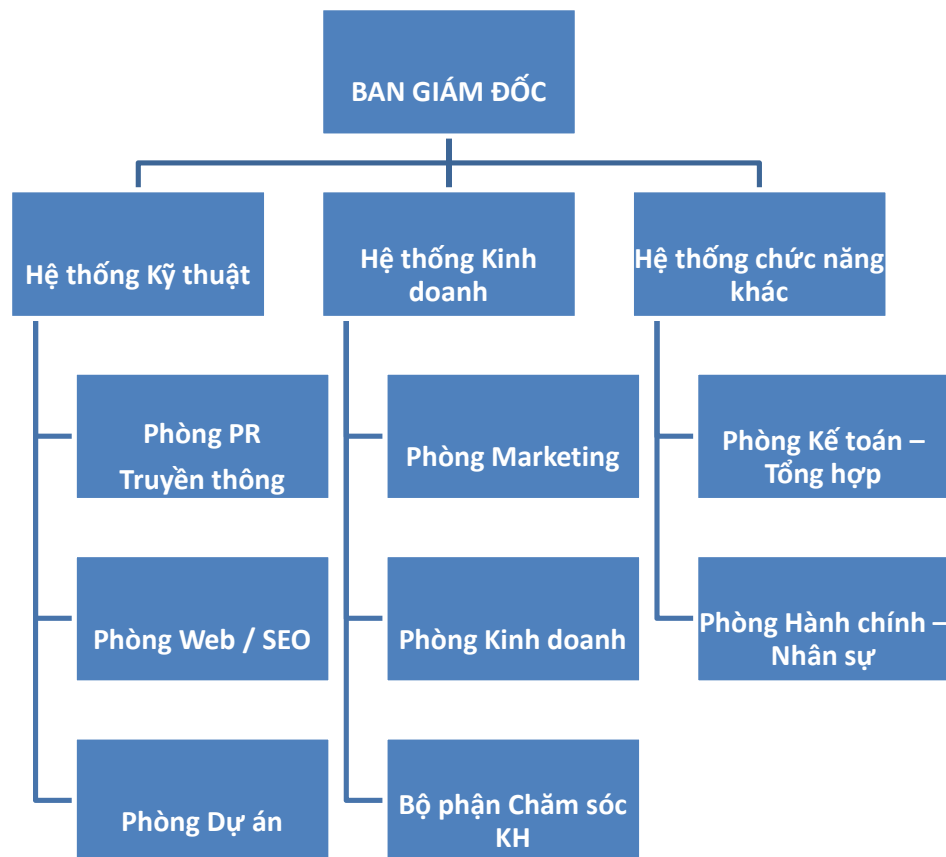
BAN GIÁM ĐỐC

Hệ thống Kỹ thuật

Phòng PR
Truyền thông

Phòng Web / SEO

Phòng Dự án

Hệ thống Kinh doanh

Phòng Marketing

Phòng Kinh doanh

Bộ phận Chăm sóc KH

Hệ thống chức năng khác

Phòng Kế toán – Tổng hợp

Phòng Hành chính – Nhân sự